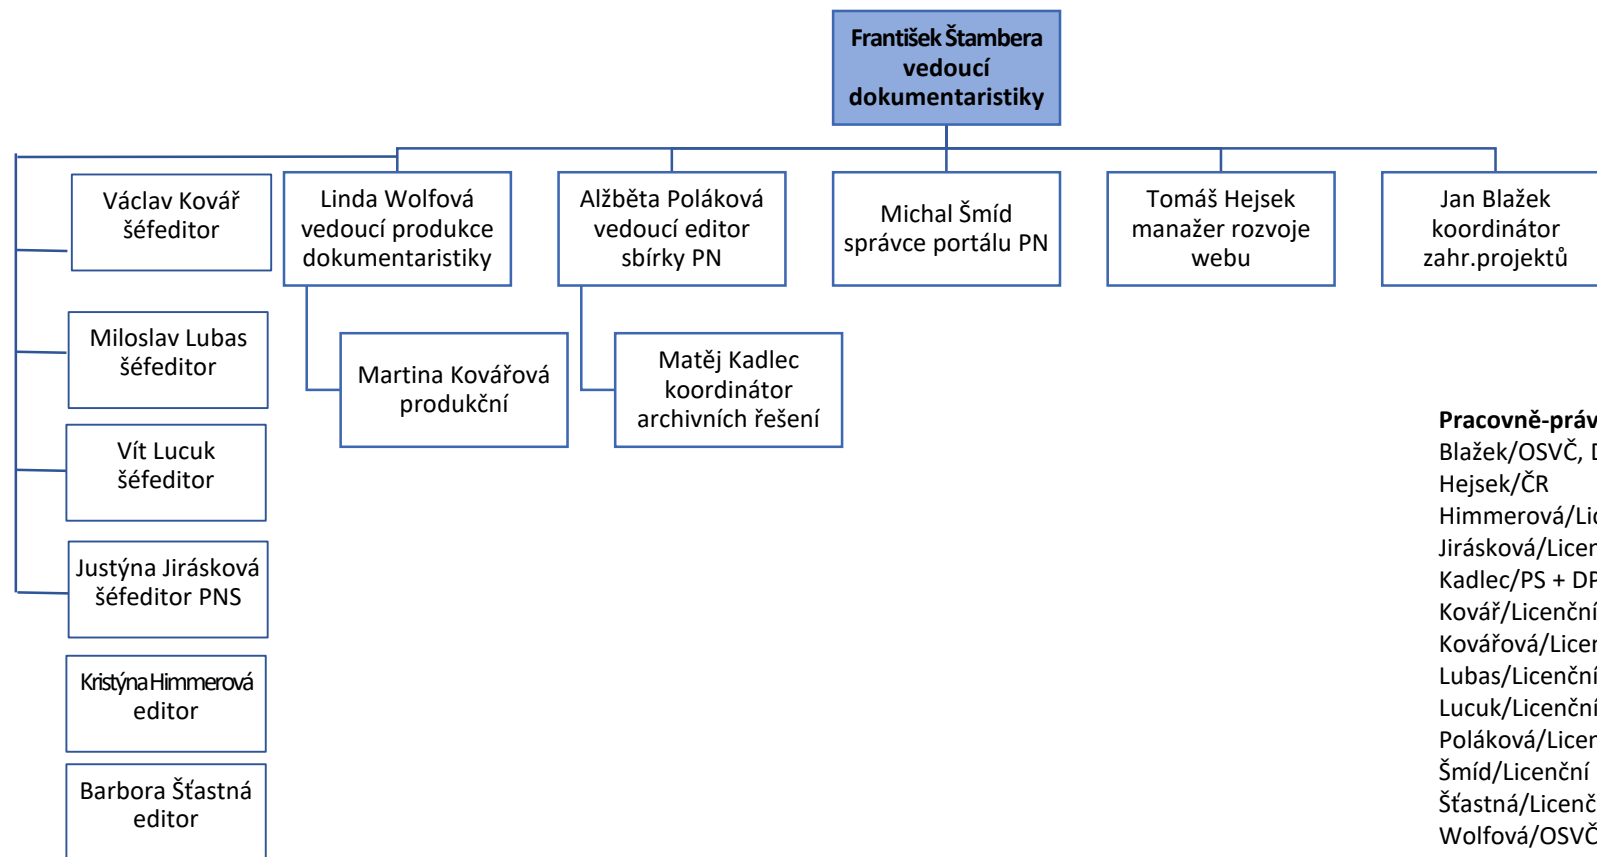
František Štambera
vedoucí
dokumentaristiky

Václav Kovář
šéfeditor

Linda Wolfová
vedoucí produkce
dokumentaristiky

Alžběta Poláková
vedoucí editor
sbírky PN

Michal Šmíd
správce portálu PN

Tomáš Hejsek
manažer rozvoje
webu

Jan Blažek
koordinátor
zahr.projektů

Miloslav Lubas
šéfeditor

Martina Kovářová
produkční

Matěj Kadlec
koordinátor
archivních řešení

Vít Lucuk
šéfeditor

Justýna Jirásková
šéfeditor PNS

Kristýna Himmerová
editor

Barbora Šťastná
editor

Pracovně-práv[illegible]
Blažek/OSVČ, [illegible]
Hejsek/ČR
Himmerová/Li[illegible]
Jirásková/Licen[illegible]
Kadlec/PS + D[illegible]
Kovář/Licenční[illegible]
Kovářová/Lice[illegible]
Lubas/Licenční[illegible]
Lucuk/Licenční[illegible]
Poláková/Lice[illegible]
Šmíd/Licenční
Šťastná/Licenč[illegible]
Wolfová/OSVČ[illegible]